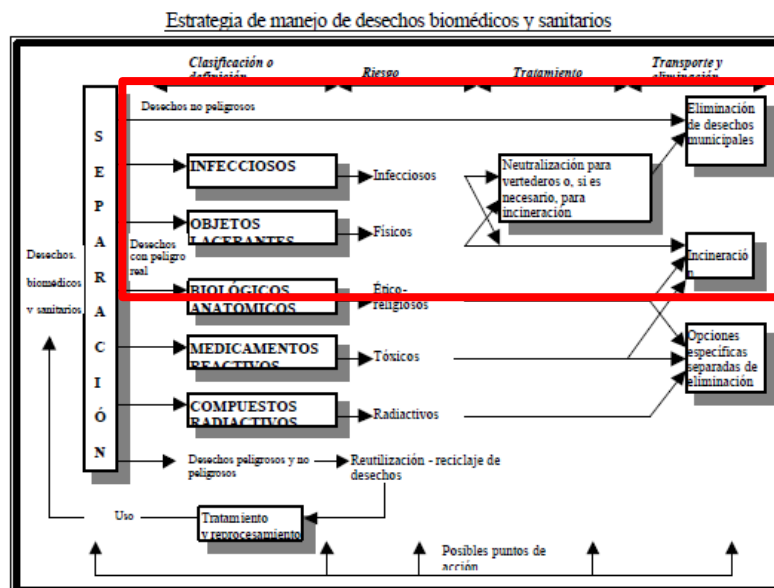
Estrategia de manejo de desechos biomédicos y sanitarios

Clasificación o definición

Riesgo

Tratamiento

Transporte y eliminación

Desechos no peligrosos

Eliminación de desechos municipales

S E P A R A C I Ó N

INFECCIOSOS

Infecciosos

Neutralización para vertederos o, si es necesario, para incineración

OBJETOS LACERANTES

Desechos con peligro real

Físicos

Incineración

Desechos biomédicos y sanitarios

BIOLÓGICOS ANATÓMICOS

Ético-religiosos

MEDICAMENTOS REACTIVOS

Tóxicos

Opciones específicas separadas de eliminación

COMPUESTOS RADIACTIVOS

Radiactivos

Desechos peligrosos y no peligrosos

Reutilización - reciclaje de desechos

Uso

Tratamiento y reprocesamiento

Posibles puntos de acción